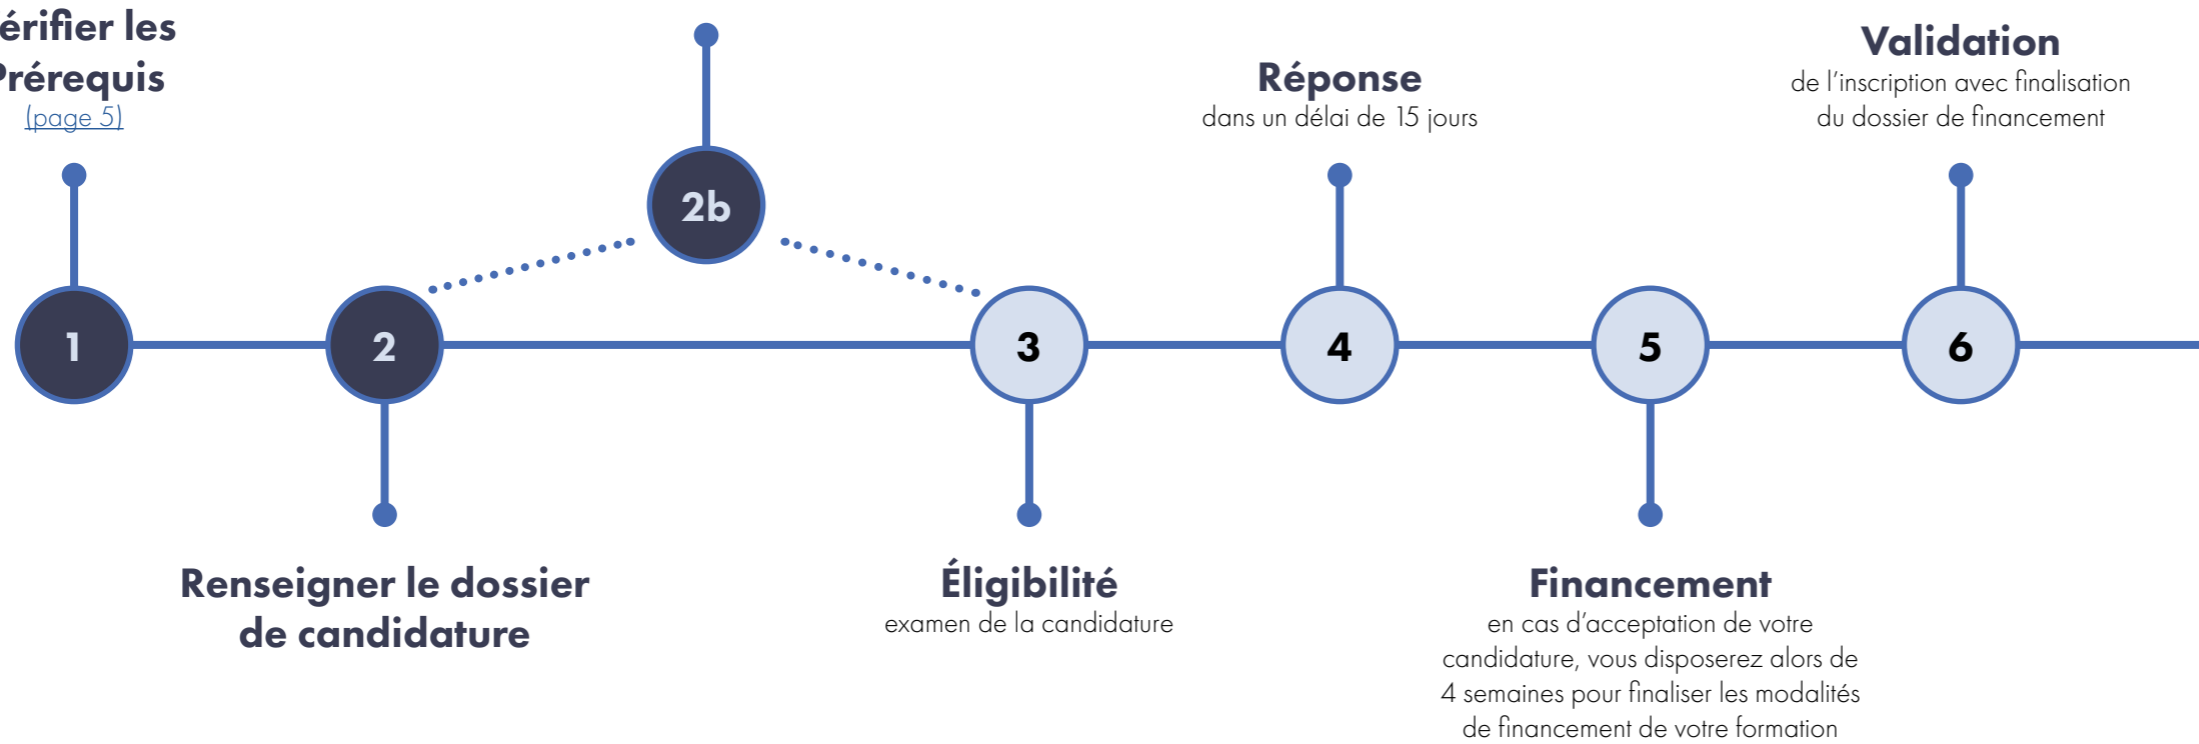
érifier les
Prérequis
(page 5)

Réponse
dans un délai de 15 jours

Validation
de l'inscription avec finalisation du dossier de financement

2b

1

2

3

4

5

6

Renseigner le dossier de candidature

Éligibilité
examen de la candidature

Financement
en cas d'acceptation de votre candidature, vous disposerez alors de 4 semaines pour finaliser les modalités de financement de votre formation